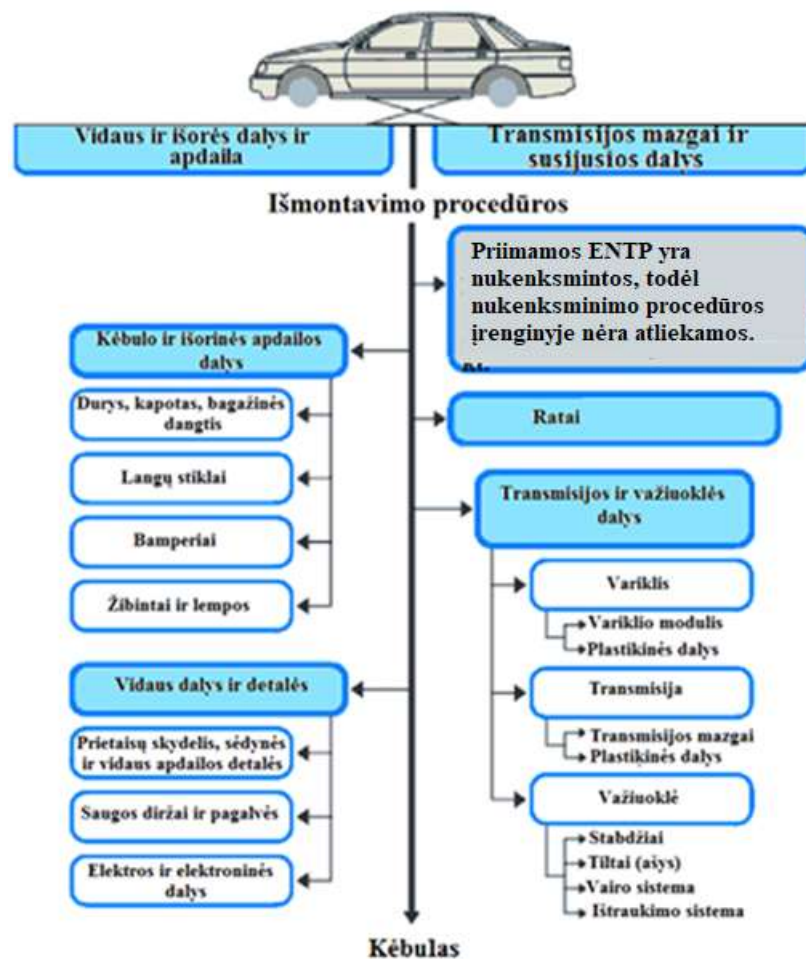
Vidaus ir išorės dalys ir apdaila

Transmisijos mazgai ir susijusios dalys

Išmontavimo procedūros

Priimamos ENTP yra nukenksmintos, todėl nukenksminimo procedūros įrenginyje nėra atliekamos.

Kėbulo ir išorinės apdailos dalys

Durys, kapotas, bagažinės dangtis

Langų stiklai

Bamperiai

Žibintai ir lempos

Ratai

Transmisijos ir važiuoklės dalys

Variklis

Variklio modulis

Plastikinės dalys

Transmisija

Transmisijos mazgai

Plastikinės dalys

Važiuoklė

Stabdžiai

Tiltai (ašys)

Vairo sistema

Ištraukimo sistema

Vidaus dalys ir detalės

Prietaisų skydelis, sėdynės ir vidaus apdailos detalės

Saugos diržai ir pagalvės

Elektros ir elektroninės dalys

Kėbulas